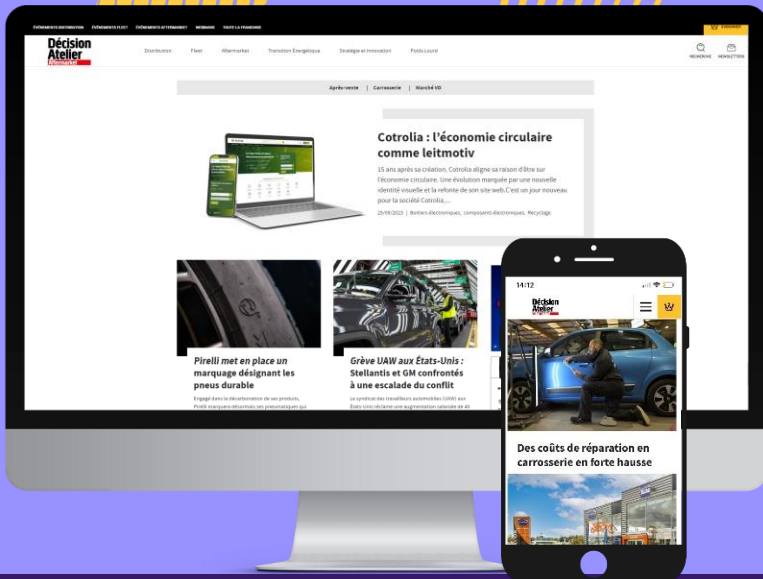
ÉVÉNEMENTS DISTRIBUTION ÉVÉNEMENTS FLEET ÉVÉNEMENTS AFTERMARKET WEBINAIRE TOUTE LA FRANCHISE

Décision Atelier Aftermarket

Distribution Fleet Aftermarket Transition Énergétique Stratégie et Innovation Poids Lourd

RECHERCHE NEWSLETTERS

Après-vente | Carrosserie | Marché VO

Cotrolia : l'économie circulaire comme leitmotiv

15 ans après sa création, Cotrolia aligne sa raison d'être sur l'économie circulaire. Une évolution marquée par une nouvelle identité visuelle et la refonte de son site web. C'est un jour nouveau pour la société Cotrolia,...

26/09/2023 | Boitiers électroniques, composants électroniques, Recyclage

Pirelli met en place un marquage désignant les pneus durable

Engagé dans la décarbonation de ses produits, Pirelli marquera désormais ses pneumatiques qui

Grève UAW aux États-Unis : Stellantis et GM confrontés à une escalade du conflit

Le syndicat des travailleurs automobiles (UAW) aux États-Unis réclame une augmentation salariale de 40

14:12

Décision Atelier

Des coûts de réparation en carrosserie en forte hausse